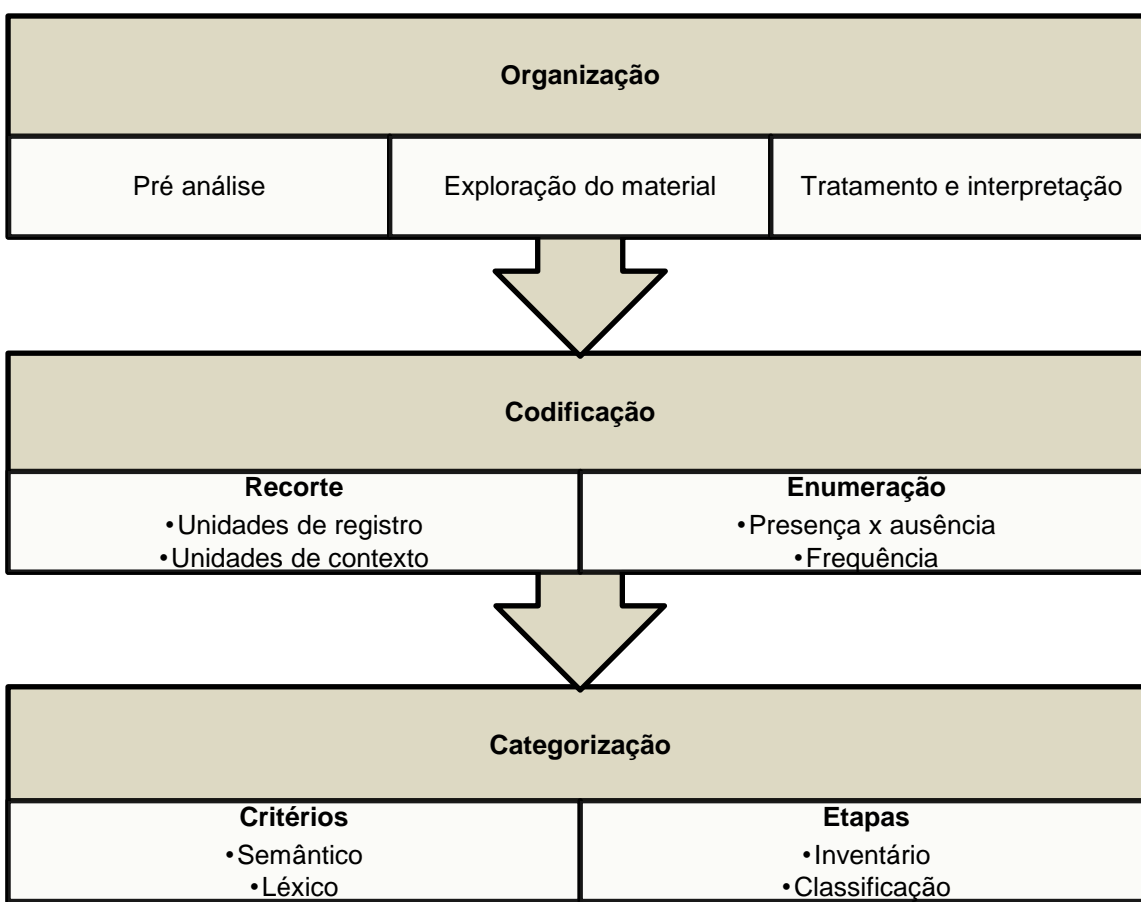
Organização

Pré análise

Exploração do material

Tratamento e interpretação

Codificação

Recorte
•Unidades de registro
•Unidades de contexto

Enumeração
•Presença x ausência
•Frequência

Categorização

Critérios
•Semântico
•Léxico

Etapas
•Inventário
•Classificação